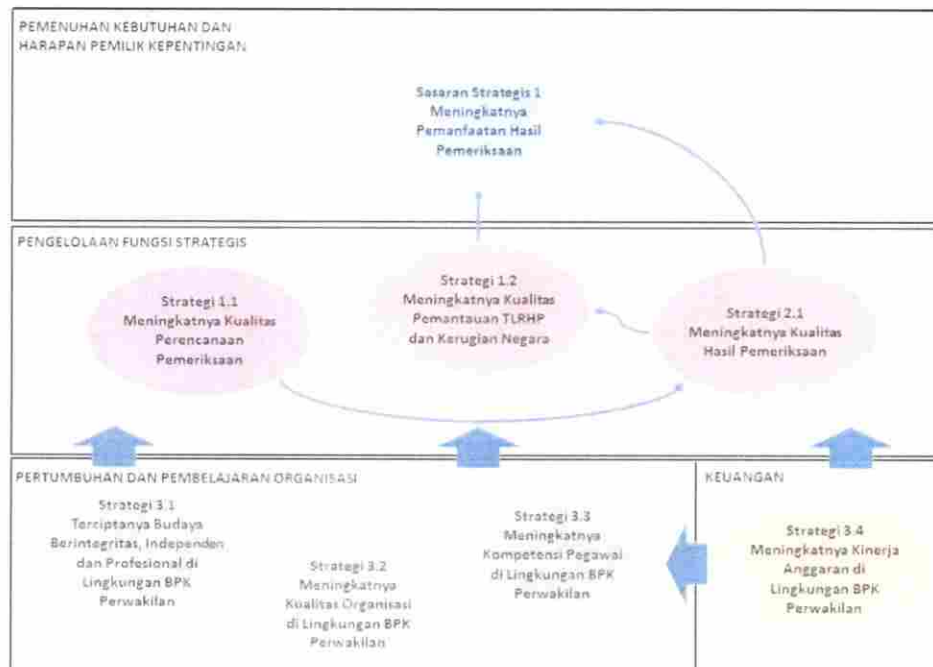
PEMENUHAN KEBUTUHAN DAN HARAPAN PEMILIK KEPENTINGAN

Sasaran Strategis 1
Meningkatnya Pemanfaatan Hasil Pemeriksaan

PENGELOLAAN FUNGSI STRATEGIS

Strategi 1.1
Meningkatnya Kualitas Perencanaan Pemeriksaan

Strategi 1.2
Meningkatnya Kualitas Pemantauan TLRHP dan Kerugian Negara

Strategi 2.1
Meningkatnya Kualitas Hasil Pemeriksaan

PERTUMBUHAN DAN PEMBELAJARAN ORGANISASI

Strategi 3.1
Terciptanya Budaya Berintegritas, Independen dan Profesional di Lingkungan BPK Perwakilan

Strategi 3.2
Meningkatnya Kualitas Organisasi di Lingkungan BPK Perwakilan

Strategi 3.3
Meningkatnya Kompetensi Pegawai di Lingkungan BPK Perwakilan

KEUANGAN

Strategi 3.4
Meningkatnya Kinerja Anggaran di Lingkungan BPK Perwakilan